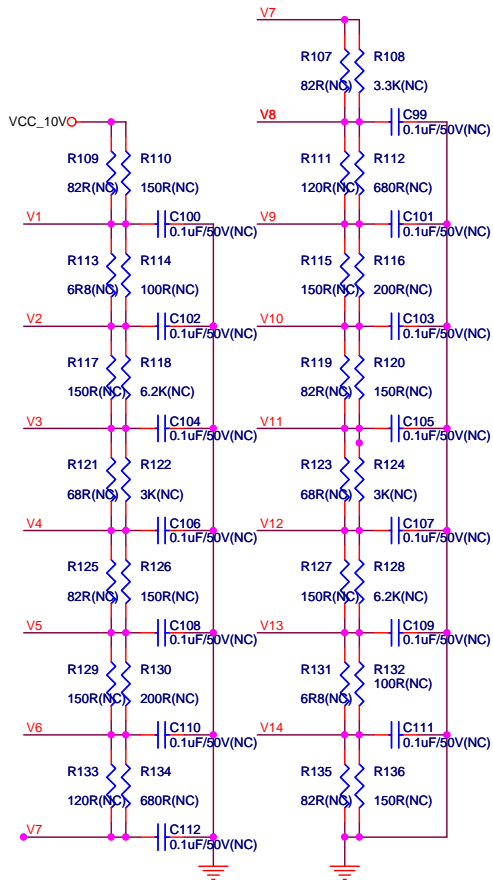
VCC_10V

R109
82R(NC)

R110
150R(NC)

V1

C100
0.1uF/50V(NC)

R113
6R8(NC)

R114
100R(NC)

V2

C102
0.1uF/50V(NC)

R117
150R(NC)

R118
6.2K(NC)

V3

C104
0.1uF/50V(NC)

R121
68R(NC)

R122
3K(NC)

V4

C106
0.1uF/50V(NC)

R125
82R(NC)

R126
150R(NC)

V5

C108
0.1uF/50V(NC)

R129
150R(NC)

R130
200R(NC)

V6

C110
0.1uF/50V(NC)

R133
120R(NC)

R134
680R(NC)

V7

C112
0.1uF/50V(NC)

V7

R107
82R(NC)

R108
3.3K(NC)

V8

C99
0.1uF/50V(NC)

R111
120R(NC)

R112
680R(NC)

V9

C101
0.1uF/50V(NC)

R115
150R(NC)

R116
200R(NC)

V10

C103
0.1uF/50V(NC)

R119
82R(NC)

R120
150R(NC)

V11

C105
0.1uF/50V(NC)

R123
68R(NC)

R124
3K(NC)

V12

C107
0.1uF/50V(NC)

R127
150R(NC)

R128
6.2K(NC)

V13

C109
0.1uF/50V(NC)

R131
6R8(NC)

R132
100R(NC)

V14

C111
0.1uF/50V(NC)

R135
82R(NC)

R136
150R(NC)